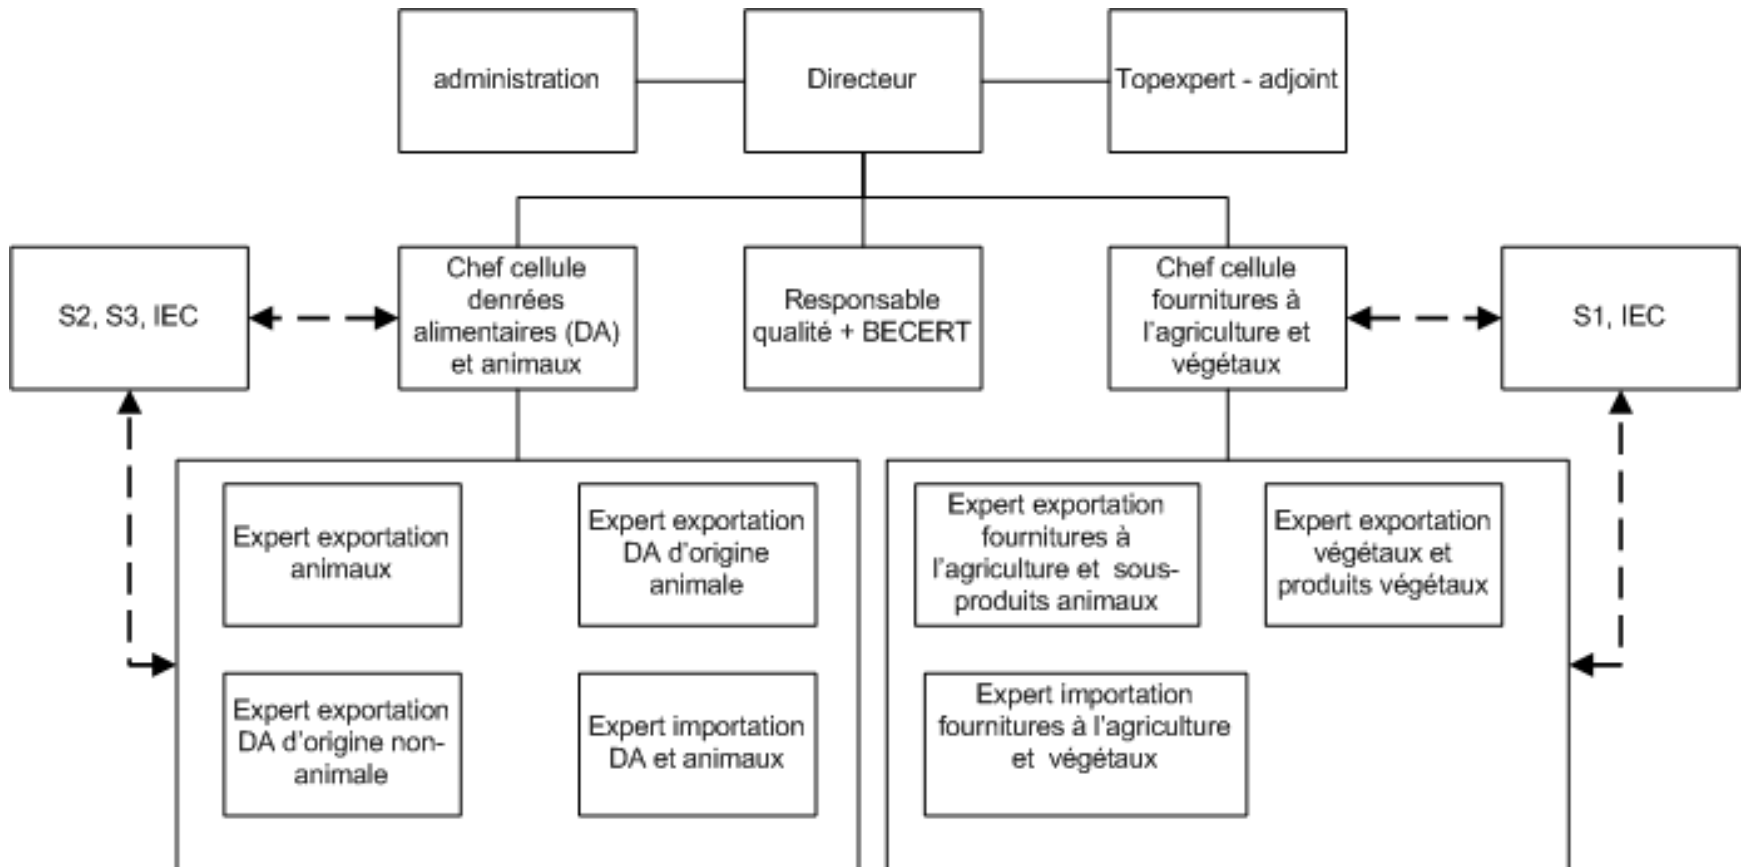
administration

Directeur

Topexpert - adjoint

S2, S3, IEC

Chef cellule denrées alimentaires (DA) et animaux

Responsable qualité + BECERT

Chef cellule fournitures à l'agriculture et végétaux

S1, IEC

Expert exportation animaux

Expert exportation DA d'origine animale

Expert exportation DA d'origine non-animale

Expert importation DA et animaux

Expert exportation fournitures à l'agriculture et sous-produits animaux

Expert exportation végétaux et produits végétaux

Expert importation fournitures à l'agriculture et végétaux